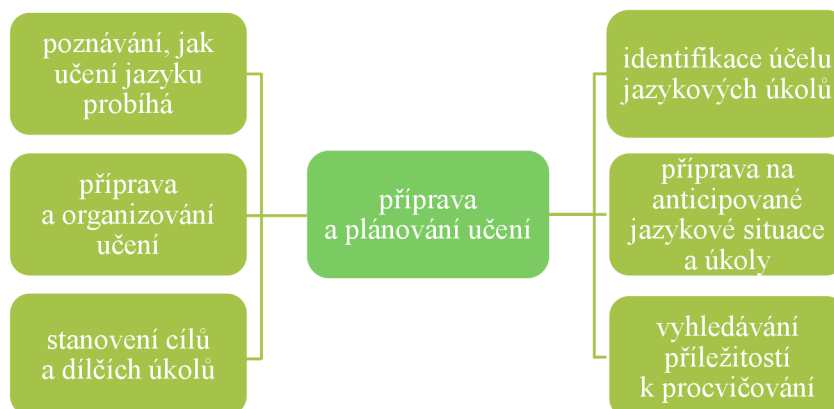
poznávání, jak učení jazyku probíhá

příprava a organizování učení

stanovení cílů a dílčích úkolů

příprava a plánování učení

identifikace účelu jazykových úkolů

příprava na anticipované jazykové situace a úkoly

vyhledávání příležitostí k procvičování